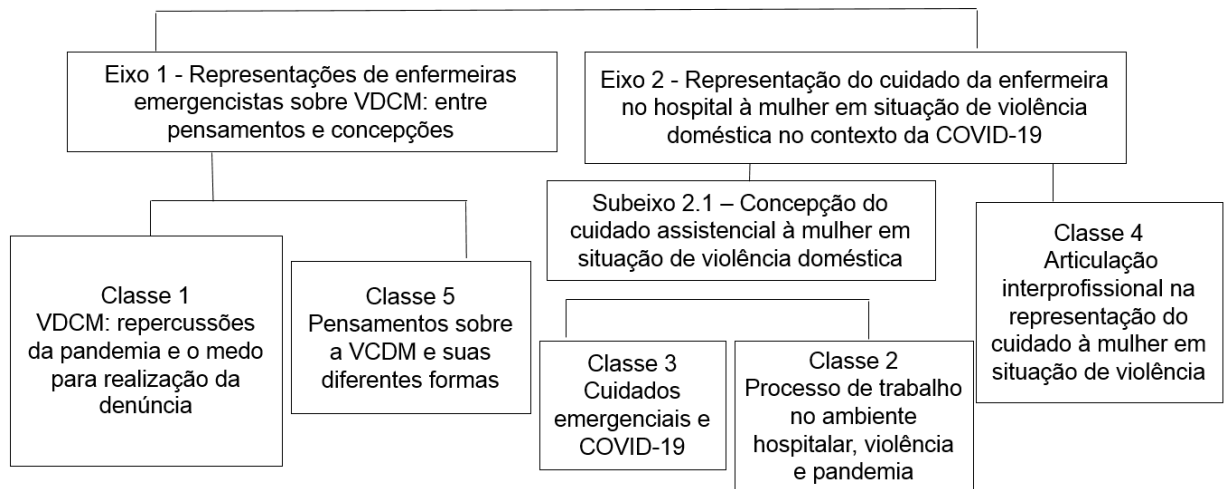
Eixo 1 - Representações de enfermeiras emergencistas sobre VDCM: entre pensamentos e concepções

Eixo 2 - Representação do cuidado da enfermeira no hospital à mulher em situação de violência doméstica no contexto da COVID-19

Subeixo 2.1 – Concepção do cuidado assistencial à mulher em situação de violência doméstica

Classe 4
Articulação interprofissional na representação do cuidado à mulher em situação de violência

Classe 1
VDCM: repercussões da pandemia e o medo para realização da denúncia

Classe 5
Pensamentos sobre a VCDM e suas diferentes formas

Classe 3
Cuidados emergenciais e COVID-19

Classe 2
Processo de trabalho no ambiente hospitalar, violência e pandemia